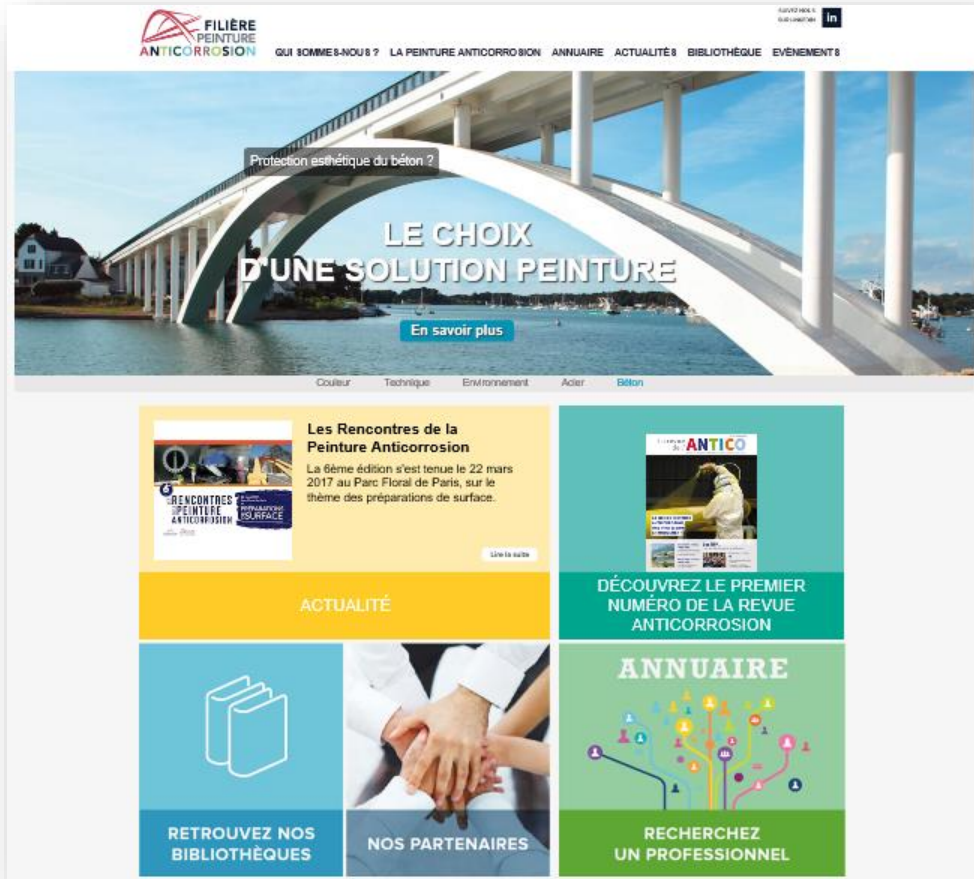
FILIÈRE PEINTURE ANTICORROSION

SUIVEZ-NOUS SUR LINKEDIN in

QUI SOMMES-NOUS ? LA PEINTURE ANTICORROSION ANNUAIRE ACTUALITÉS BIBLIOTHÈQUE ÉVÈNEMENTS

Protection esthétique du béton ?

LE CHOIX D'UNE SOLUTION PEINTURE

En savoir plus

Couleur Technique Environnement Acier Béton

Les Rencontres de la Peinture Anticorrosion

La 6ème édition s'est tenue le 22 mars 2017 au Parc Floral de Paris, sur le thème des préparations de surface.

6 RENCONTRES PEINTURE ANTICORROSION PRÉPARATIONS DE SURFACE

Lire la suite

ACTUALITÉ

ANTICO

DÉCOUVREZ LE PREMIER NUMÉRO DE LA REVUE ANTICORROSION

RETROUVEZ NOS BIBLIOTHÈQUES

NOS PARTENAIRES

ANNUAIRE

RECHERCHEZ UN PROFESSIONNEL